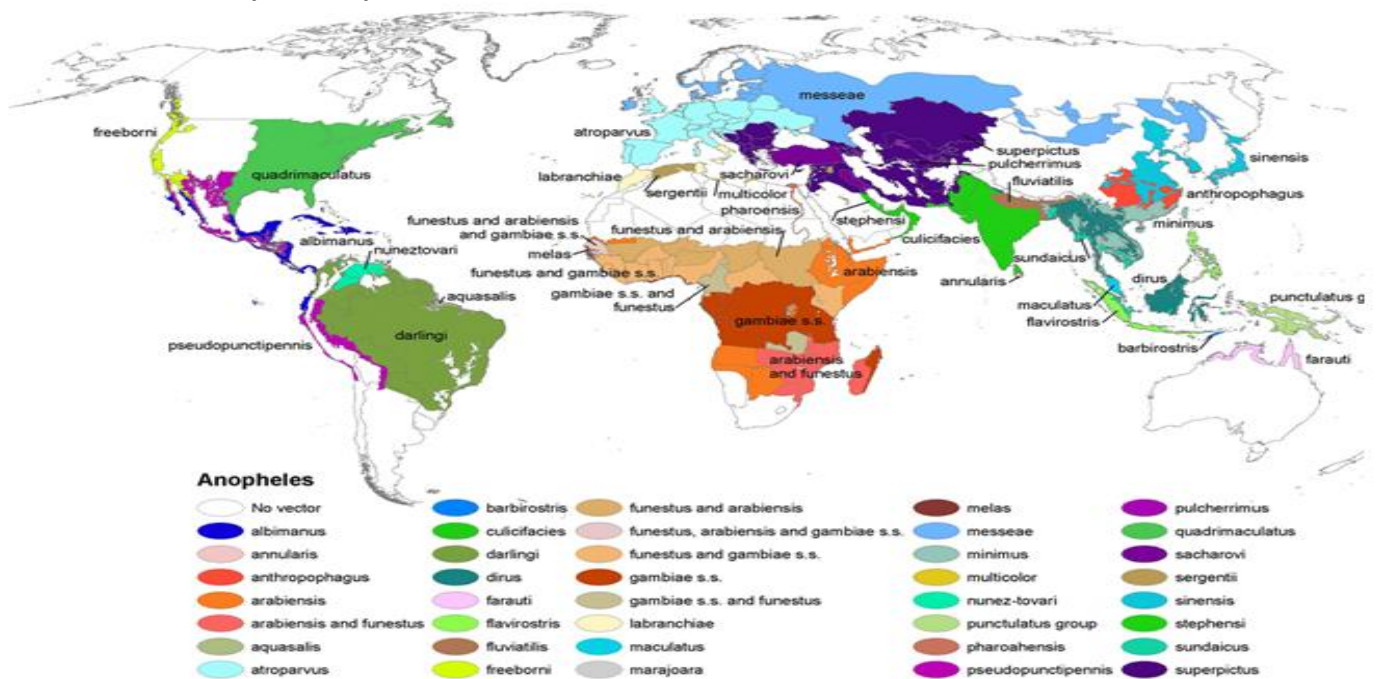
freeborni
quadrimaculatus
albimanus
nuneztovari
aquasalis
darlingi
pseudopunctipennis
messeae
atroparvus
labranchiae
sergentii
sacharovi
multicolor
pharoensis
superpictus
pulcherrimus
fluviatilis
sinensis
anthropophagus
minimus
funestus and arabiensis and gambiae s.s.
melas
funestus and gambiae s.s.
funestus and arabiensis
stephensi
culicifacies
arabiensis
sundaicus
annularis
gambiae s.s. and funestus
gambiae s.s.
arabiensis and funestus
dirus
maculatus
flavirostris
punctulatus g
barbirostris
farauti

Anopheles

| | | | | |
|---|---|---|---|---|
| No vector | barbirostris | funestus and arabiensis | melas | pulcherrimus |
| albimanus | culicifacies | funestus, arabiensis and gambiae s.s. | messeae | quadrimaculatus |
| annularis | darlingi | funestus and gambiae s.s. | minimus | sacharovi |
| anthropophagus | dirus | gambiae s.s. | multicolor | sergentii |
| arabiensis | farauti | gambiae s.s. and funestus | nunez-tovari | sinensis |
| arabiensis and funestus | flavirostris | labranchiae | punctulatus group | stephensi |
| aquasalis | fluviatilis | maculatus | pharoahensis | sundaicus |
| atroparvus | freeborni | marajoara | pseudopunctipennis | superpictus |